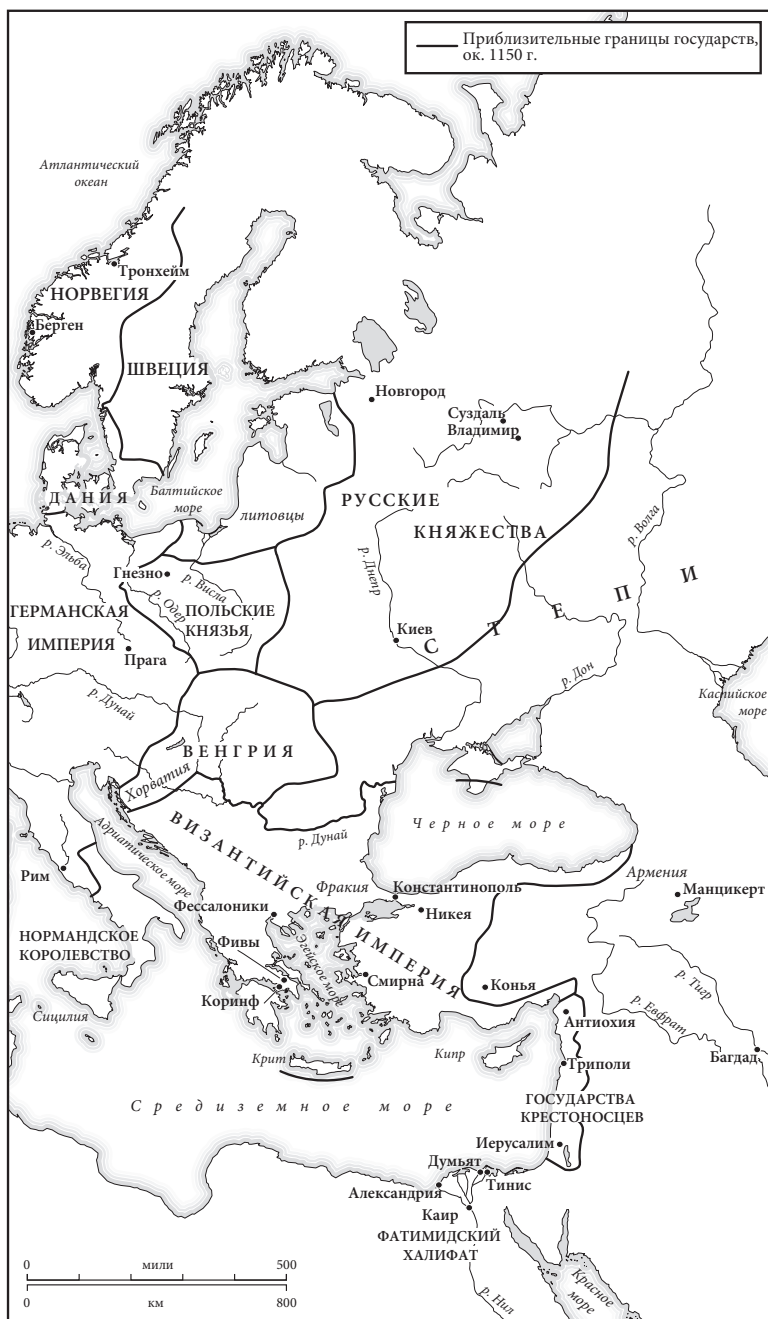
Приблизительные границы государств, ок. 1150 г.

Атлантический океан

Тронхейм

НОРВЕГИЯ

Берген

ШВЕЦИЯ

Новгород

Суздаль

Владимир

ДАНИЯ

Балтийское море

литовцы

РУССКИЕ КНЯЖЕСТВА

р. Волга

р. Эльба

Гнезно

р. Висла

р. Днепр

ГЕРМАНСКАЯ ИМПЕРИЯ

р. Одер

ПОЛЬСКИЕ КНЯЗЬЯ

Киев

С Т Е П И

Прага

р. Дон

Каспийское море

р. Дунай

ВЕНГРИЯ

Хорватия

ВИЗАНТИЙСКАЯ ИМПЕРИЯ

Черное море

р. Дунай

Адриатическое море

Рим

Фракия

Константинополь

Армения

Манцикерт

Никея

Фессалоники

НОРМАНДСКОЕ КОРОЛЕВСТВО

Фивы

Эгейское море

Смирна

Конья

р. Тигр

Коринф

р. Евфрат

Сицилия

Антиохия

Кипр

Крит

Триполи

Багдад

Средиземное море

ГОСУДАРСТВА КРЕСТОНОСЦЕВ

Иерусалим

Думьят

Александрия

Тинис

Каир

ФАТИМИДСКИЙ ХАЛИФАТ

р. Нил

Красное море

0 мили 500

0 км 800